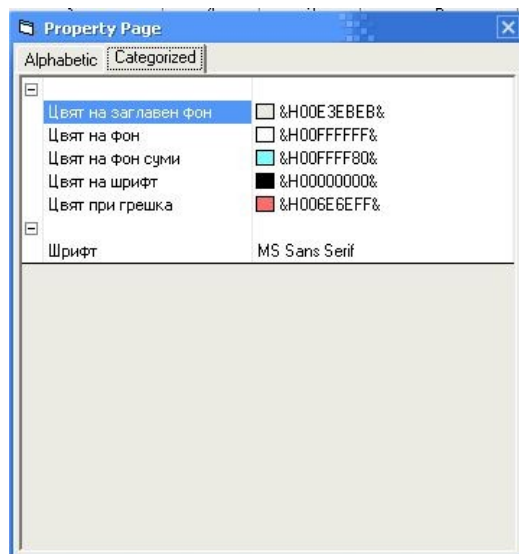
Property Page

Alphabetic | Categorized

⊟

| | |
|---|---|
| Цвят на заглавен фон | &H00E3EBEB& |
| Цвят на фон | &H00FFFFFF& |
| Цвят на фон суми | &H00FFFF80& |
| Цвят на шрифт | &H00000000& |
| Цвят при грешка | &H006E6EFF& |

⊟

| | |
|---|---|
| Шрифт | MS Sans Serif |